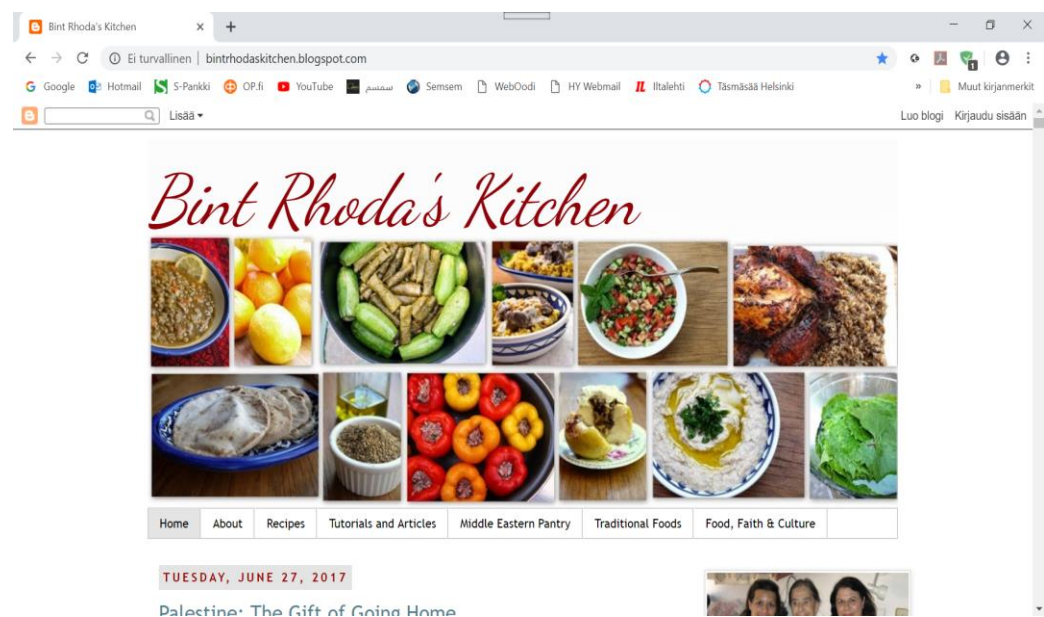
Bint Rhoda's Kitchen

Ei turvallinen | bintrhodaskitchen.blogspot.com

Google Hotmail S-Pankki OP.fi YouTube سمسم Semsem WebOodi HY Webmail Iltalehti Täsmäsää Helsinki » Muut kirjanmerkit

Lisää ▾ Luo blogi Kirjaudu sisään

Bint Rhoda's Kitchen

Home | About | Recipes | Tutorials and Articles | Middle Eastern Pantry | Traditional Foods | Food, Faith & Culture

TUESDAY, JUNE 27, 2017

Palestine: The Gift of Going Home